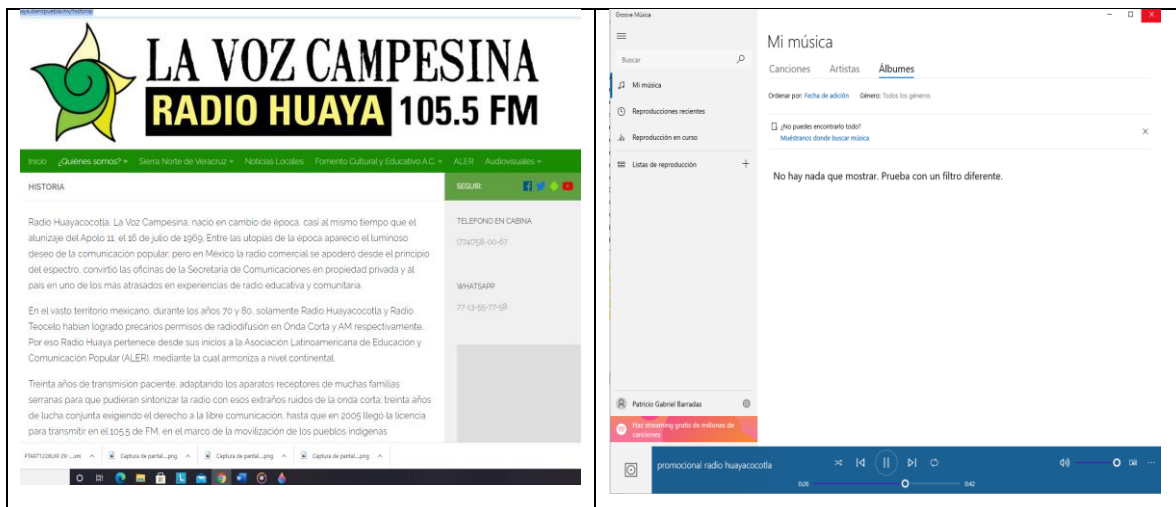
LA VOZ CAMPESINA
RADIO HUAYA 105.5 FM

Inicio ¿Quiénes somos? Sierra Norte de Veracruz Noticias Locales Fomento Cultural y Educativo A.C. ALER Audiovisuales

HISTORIA

Radio Huayacocotla, La Voz Campesina, nació en cambio de época, casi al mismo tiempo que el alunizaje del Apolo 11, el 16 de julio de 1969. Entre las utopías de la época apareció el luminoso deseo de la comunicación popular; pero en México la radio comercial se apoderó desde el principio del espectro, convirtió las oficinas de la Secretaría de Comunicaciones en propiedad privada y al país en uno de los más atrasados en experiencias de radio educativa y comunitaria.

En el vasto territorio mexicano, durante los años 70 y 80, solamente Radio Huayacocotla y Radio Teocelo habían logrado precarios permisos de radiodifusión en Onda Corta y AM respectivamente. Por eso Radio Huaya pertenece desde sus inicios a la Asociación Latinoamericana de Educación y Comunicación Popular (ALER), mediante la cual armoniza a nivel continental.

Treinta años de transmisión paciente, adaptando los aparatos receptores de muchas familias serranas para que pudieran sintonizar la radio con esos extraños ruidos de la onda corta; treinta años de lucha conjunta exigiendo el derecho a la libre comunicación, hasta que en 2005 llegó la licencia para transmitir en el 105.5 de FM, en el marco de la movilización de los pueblos indígenas

SEGUIR:

TELEFONO EN CABINA
0774758-00-67

WHATSAPP
77-13-55-77-58

Captura de pantal....png Captura de pantal....png Captura de pantal....png

Groove Música
Buscar
Mi música
Reproducciones recientes
Reproducción en curso
Listas de reproducción
Patricio Gabriel Barradas
Haz streaming gratis de millones de canciones

Mi música
Canciones Artistas Álbumes
Ordenar por: Fecha de adición Género: Todos los géneros
¿No puedes encontrarlo todo?
Muéstranos dónde buscar música
No hay nada que mostrar. Prueba con un filtro diferente.

promocional radio huayacocotla
0:26 0:42